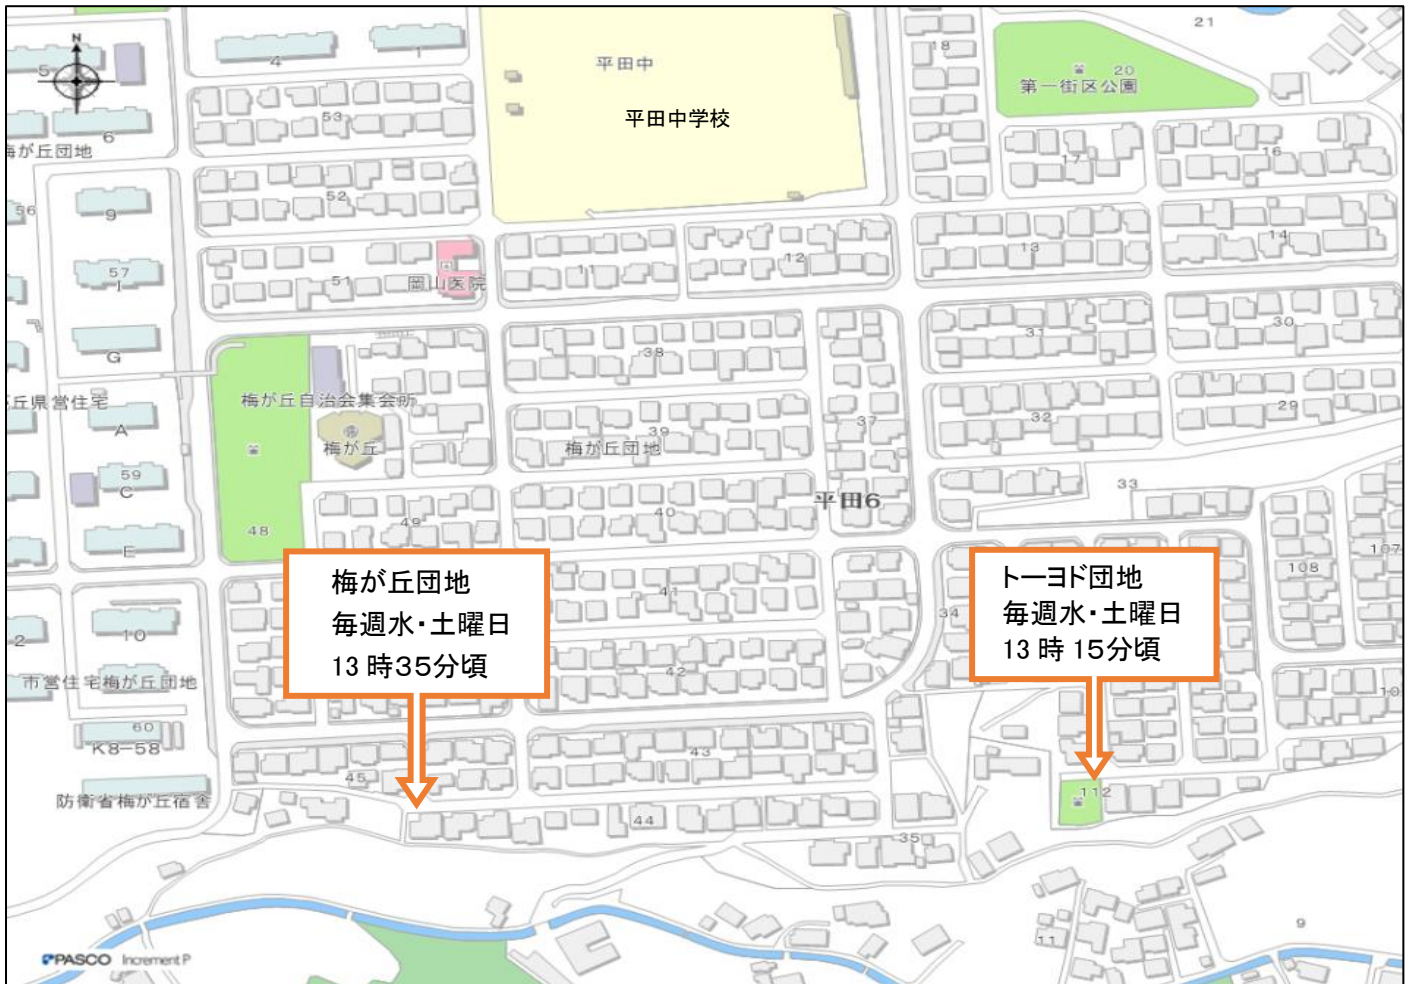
N
5
4
1
平田中
平田中学校
18
21
20
第一街区公園
6
梅が丘団地
53
17
16
56
9
52
57
1
51
岡山医院
11
12
13
14
G
38
31
30
丘県営住宅
梅が丘自治会集会所
A
梅が丘
39
梅が丘団地
37
32
29
59
C
33
平田6
48
49
40
E
108
107
梅が丘団地
毎週水・土曜日
13 時35分頃
トーヨド団地
毎週水・土曜日
13 時 15分頃
2
10
41
34
市営住宅梅が丘団地
42
10
60
K8−58
43
45
112
防衛省梅が丘宿舎
44
35
9
11
PASCO Increment P